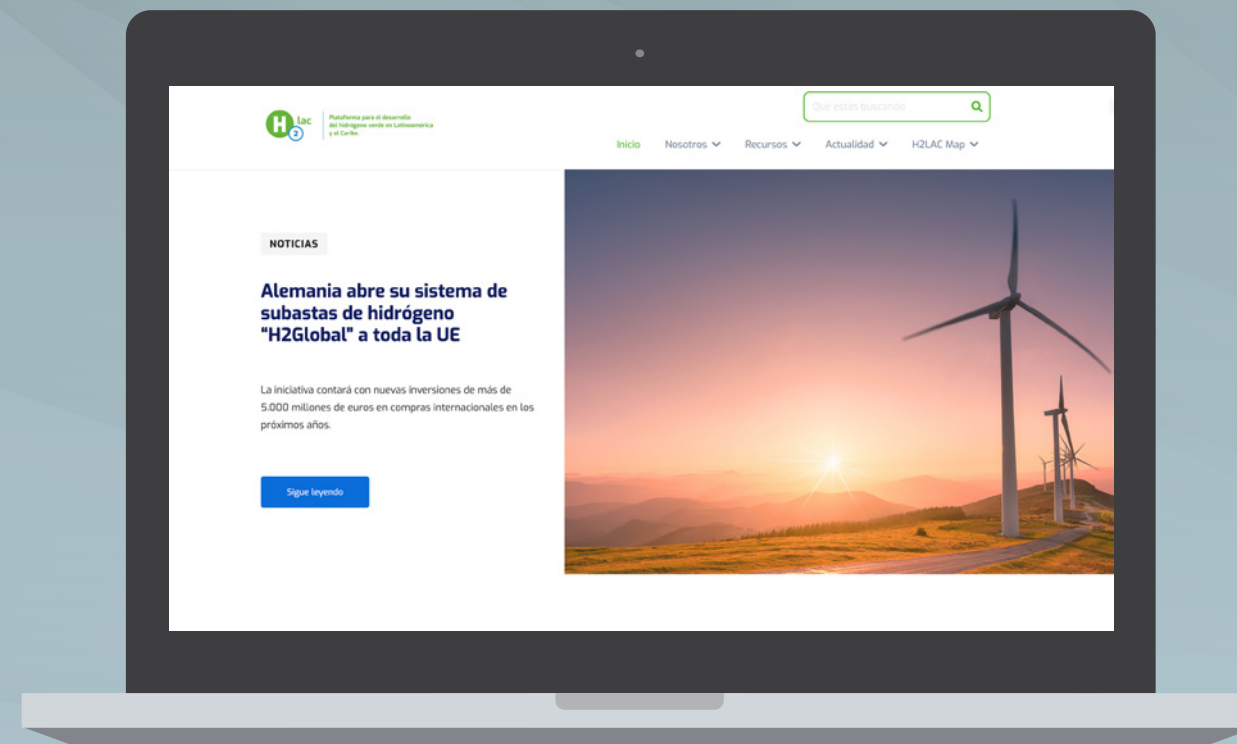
H lac 2

Plataforma para el desarrollo del hidrógeno verde en Latinoamérica y el Caribe

Qué estás buscando

Inicio Nosotros Recursos Actualidad H2LAC Map

NOTICIAS

Alemania abre su sistema de subastas de hidrógeno "H2Global" a toda la UE

La iniciativa contará con nuevas inversiones de más de 5.000 millones de euros en compras internacionales en los próximos años.

Sigue leyendo